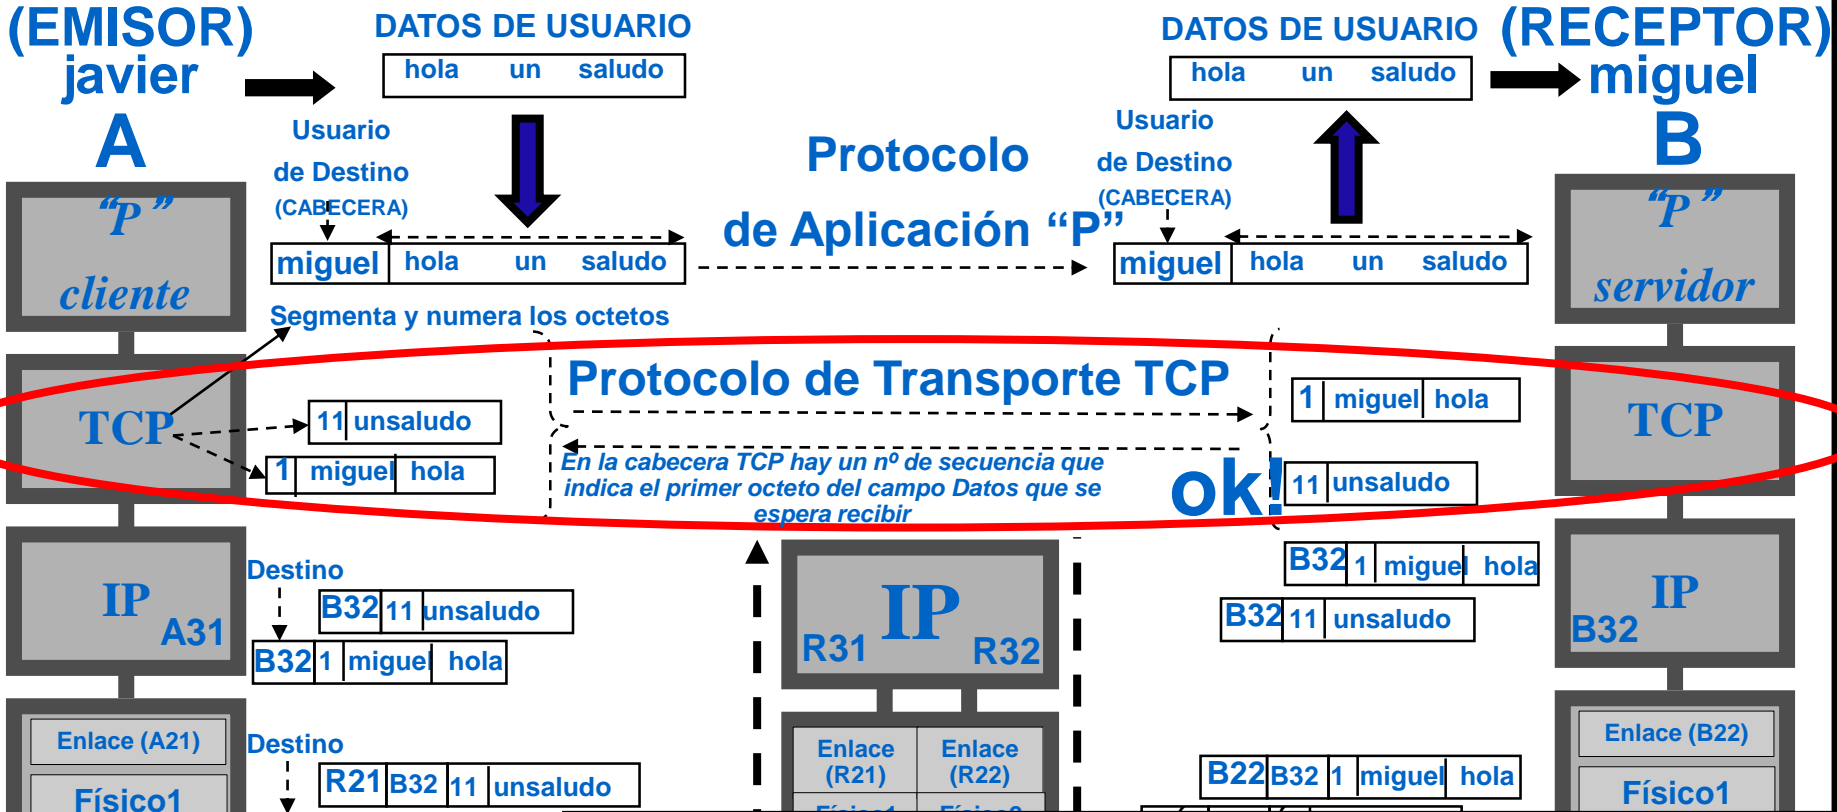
(EMISOR)
javier
A

DATOS DE USUARIO

| hola | un | saludo |
|---|---|---|

DATOS DE USUARIO

| hola | un | saludo |
|---|---|---|

(RECEPTOR)
miguel
B

Usuario
de Destino
(CABECERA)

Protocolo
de Aplicación "P"

Usuario
de Destino
(CABECERA)

"P"
cliente

| miguel | hola | un | saludo |
|---|---|---|---|

| miguel | hola | un | saludo |
|---|---|---|---|

"P"
servidor

Segmenta y numera los octetos

TCP

| 11 | unsaludo |
|---|---|

| 1 | miguel | hola |
|---|---|---|

Protocolo de Transporte TCP

En la cabecera TCP hay un nº de secuencia que indica el primer octeto del campo Datos que se espera recibir

ok!

| 1 | miguel | hola |
|---|---|---|

| 11 | unsaludo |
|---|---|

TCP

IP
A31

Destino

| B32 | 11 | unsaludo |
|---|---|---|

| B32 | 1 | miguel | hola |
|---|---|---|---|

R31 IP R32

| B32 | 1 | miguel | hola |
|---|---|---|---|

| B32 | 11 | unsaludo |
|---|---|---|

IP
B32

Enlace (A21)
Físico1

Destino

| R21 | B32 | 11 | unsaludo |
|---|---|---|---|

Enlace (R21)
Enlace (R22)
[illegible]
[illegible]

| B22 | B32 | 1 | miguel | hola |
|---|---|---|---|---|

Enlace (B22)
Físico1